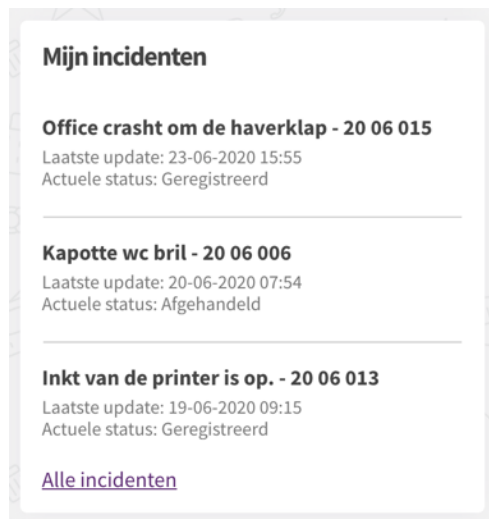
Mijn incidenten

Office crasht om de haverklap - 20 06 015
Laatste update: 23-06-2020 15:55
Actuele status: Geregistreerd

Kapotte wc bril - 20 06 006
Laatste update: 20-06-2020 07:54
Actuele status: Afgehandeld

Inkt van de printer is op. - 20 06 013
Laatste update: 19-06-2020 09:15
Actuele status: Geregistreerd

Alle incidenten